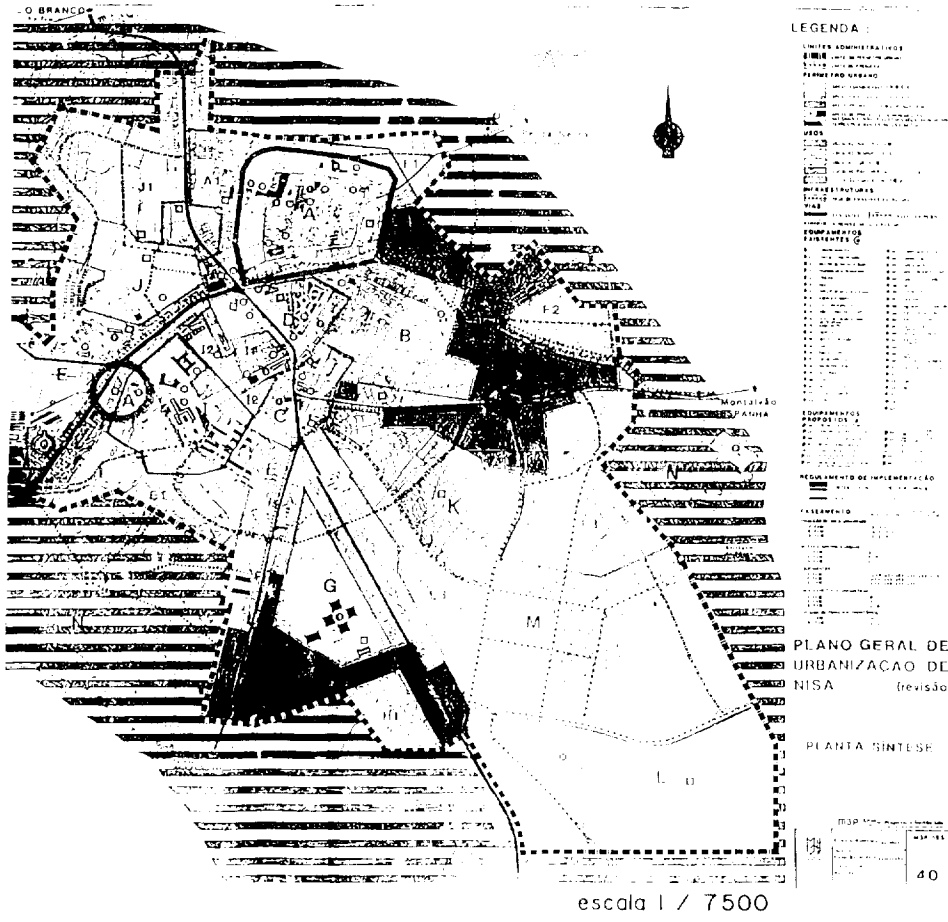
O BRANCO

LEGENDA :

LIMITES ADMINISTRATIVOS

PERIMETRO URBANO

USOS

INFRAESTRUTURAS

VIAS

EQUIPAMENTOS EXISTENTES

EQUIPAMENTOS PROPOSTOS

REGULAMENTO DE IMPLEMENTAÇÃO

FASEAMENTO

J1

A1

A

J

B

F2

E

A

12

C

Montalvão

ESPANHA

E1

K

G

M

H

L

PLANO GERAL DE URBANIZAÇAO DE NISA (revisão

PLANTA SINTESE

40

escala 1 / 7500